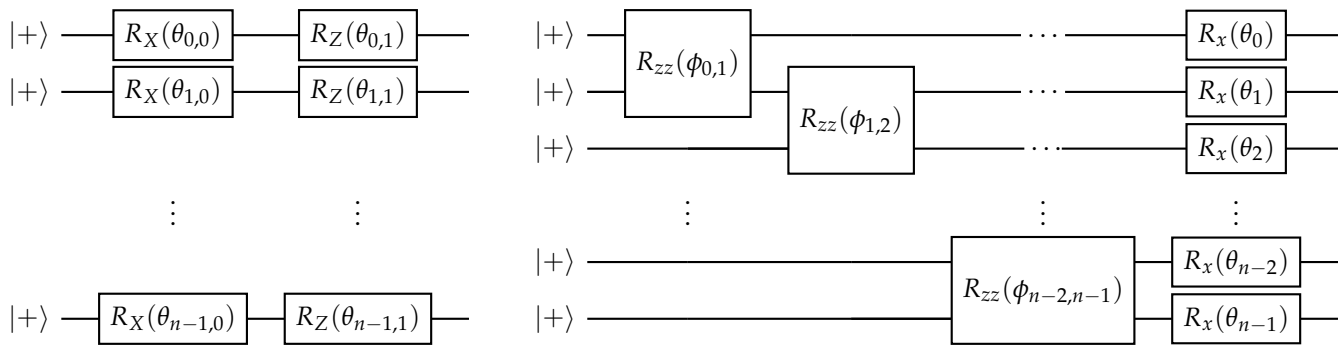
$|+\rangle$ $R_X(\theta_{0,0})$ $R_Z(\theta_{0,1})$

$|+\rangle$ $R_X(\theta_{1,0})$ $R_Z(\theta_{1,1})$

$\vdots$ $\vdots$

$|+\rangle$ $R_X(\theta_{n-1,0})$ $R_Z(\theta_{n-1,1})$

$|+\rangle$ $R_{zz}(\phi_{0,1})$ $\cdots$ $R_x(\theta_0)$

$|+\rangle$ $R_{zz}(\phi_{1,2})$ $\cdots$ $R_x(\theta_1)$

$|+\rangle$ $\cdots$ $R_x(\theta_2)$

$\vdots$ $\vdots$ $\vdots$

$|+\rangle$ $R_{zz}(\phi_{n-2,n-1})$ $R_x(\theta_{n-2})$

$|+\rangle$ $R_x(\theta_{n-1})$